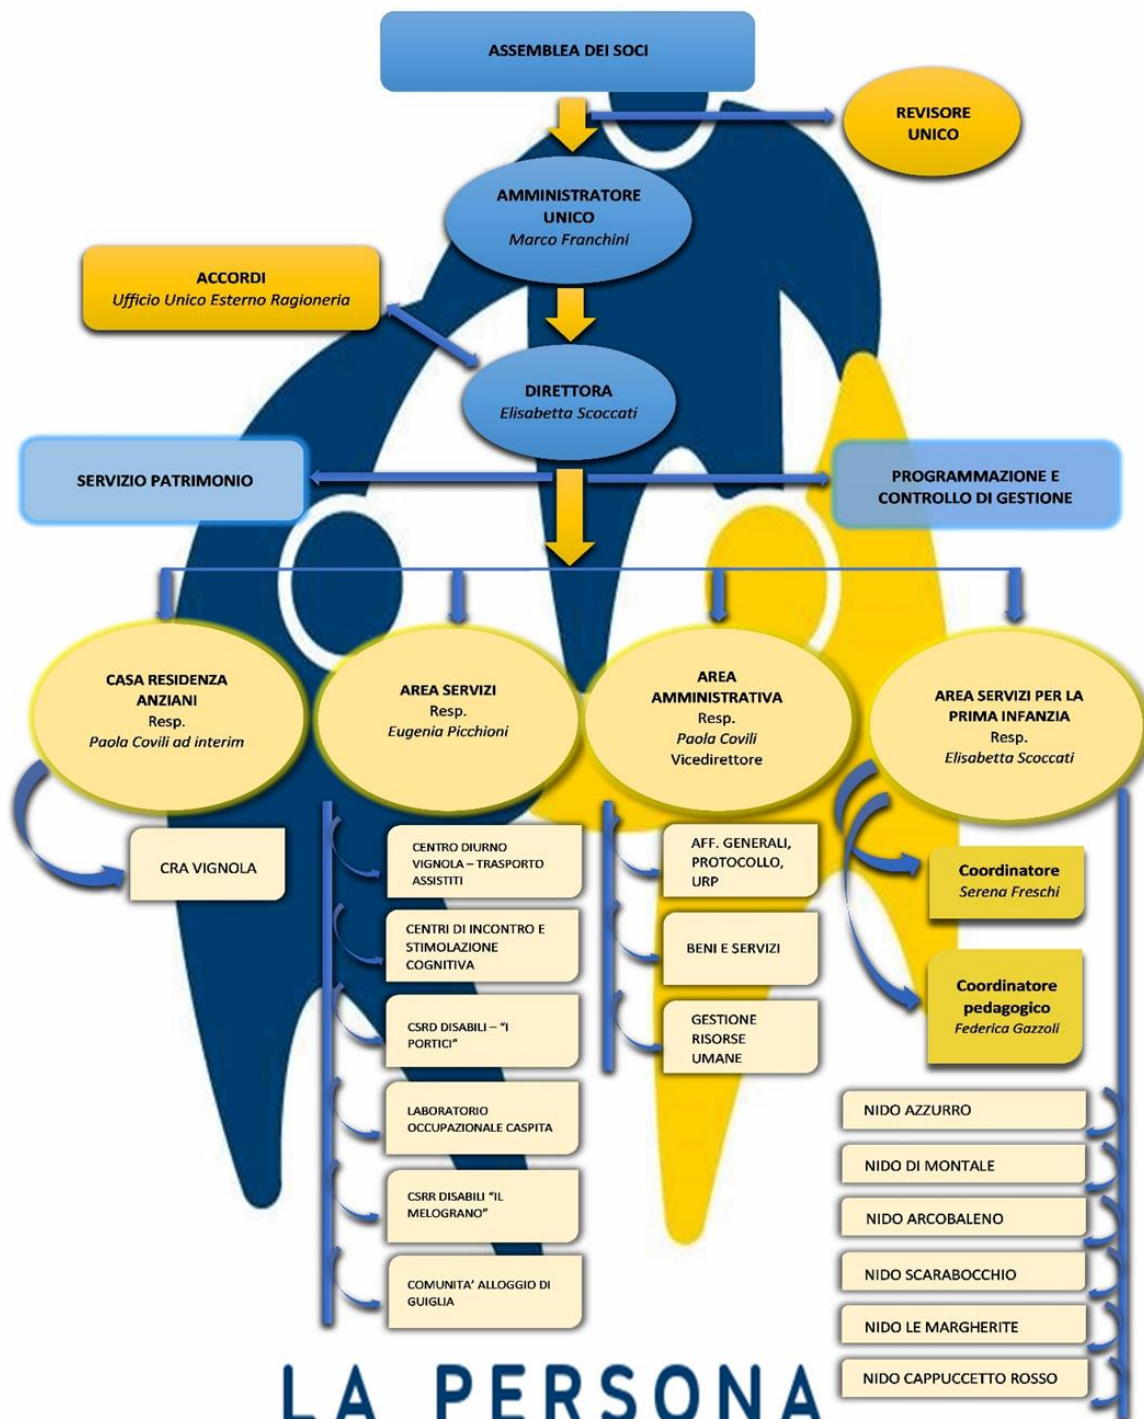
ASSEMBLEA DEI SOCI

REVISORE UNICO

AMMINISTRATORE UNICO
*Marco Franchini*

ACCORDI
*Ufficio Unico Esterno Ragioneria*

DIRETTORA
*Elisabetta Scoccati*

SERVIZIO PATRIMONIO

PROGRAMMAZIONE E CONTROLLO DI GESTIONE

CASA RESIDENZA ANZIANI
Resp.
*Paola Covili ad interim*

AREA SERVIZI
Resp.
*Eugenia Picchioni*

AREA AMMINISTRATIVA
Resp.
*Paola Covili*
Vicedirettore

AREA SERVIZI PER LA PRIMA INFANZIA
Resp.
*Elisabetta Scoccati*

CRA VIGNOLA

CENTRO DIURNO VIGNOLA – TRASPORTO ASSISTITI

CENTRI DI INCONTRO E STIMOLAZIONE COGNITIVA

CSRD DISABILI – "I PORTICI"

LABORATORIO OCCUPAZIONALE CASPITA

CSRR DISABILI "IL MELOGRANO"

COMUNITA' ALLOGGIO DI GUIGLIA

AFF. GENERALI, PROTOCOLLO, URP

BENI E SERVIZI

GESTIONE RISORSE UMANE

Coordinatore
*Serena Freschi*

Coordinatore pedagogico
*Federica Gazzoli*

NIDO AZZURRO

NIDO DI MONTALE

NIDO ARCOBALENO

NIDO SCARABOCCHIO

NIDO LE MARGHERITE

NIDO CAPPUCCETTO ROSSO

LA PERSONA